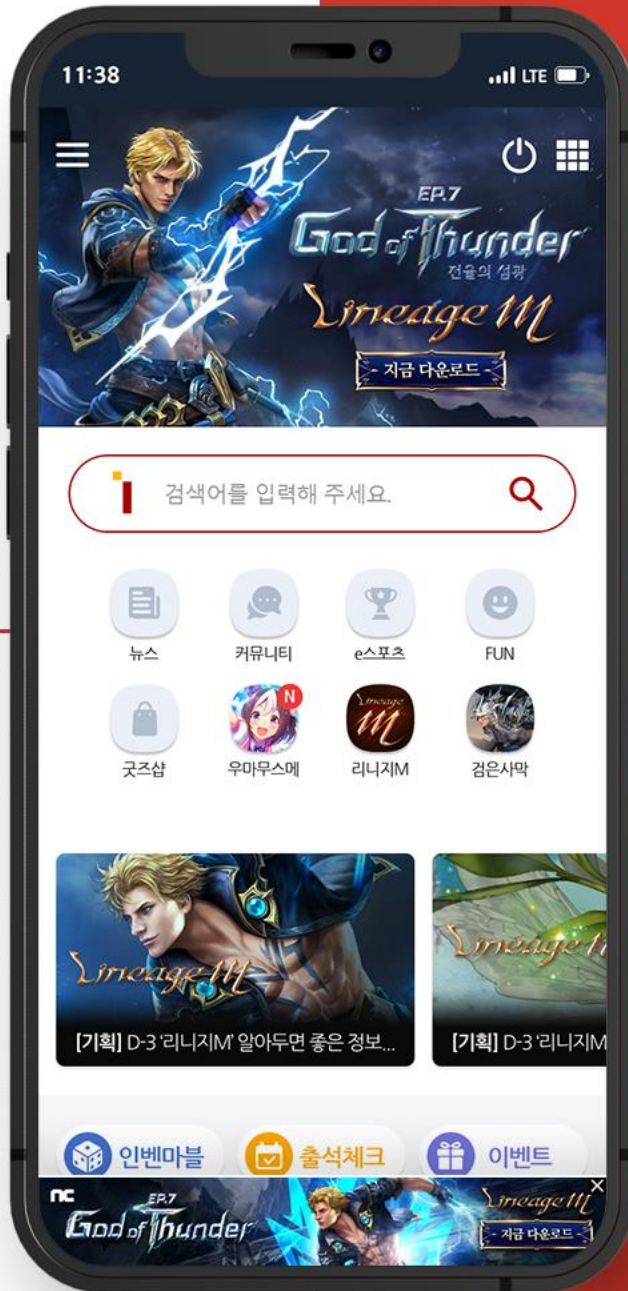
11:38
LTE

EP.7
God of Thunder
전율의 섬광
Lineage M
지금 다운로드

검색어를 입력해 주세요.

뉴스
커뮤니티
e스포츠
FUN
굿즈샵
N
우마무스메
Lineage M
리니지M
검은사막

Lineage M
[기획] D-3 '리니지M' 알아두면 좋은 정보...
Lineage M
[기획] D-3 '리니지M

인벤마블
출석체크
이벤트

nc
EP.7
God of Thunder
Lineage M
지금 다운로드